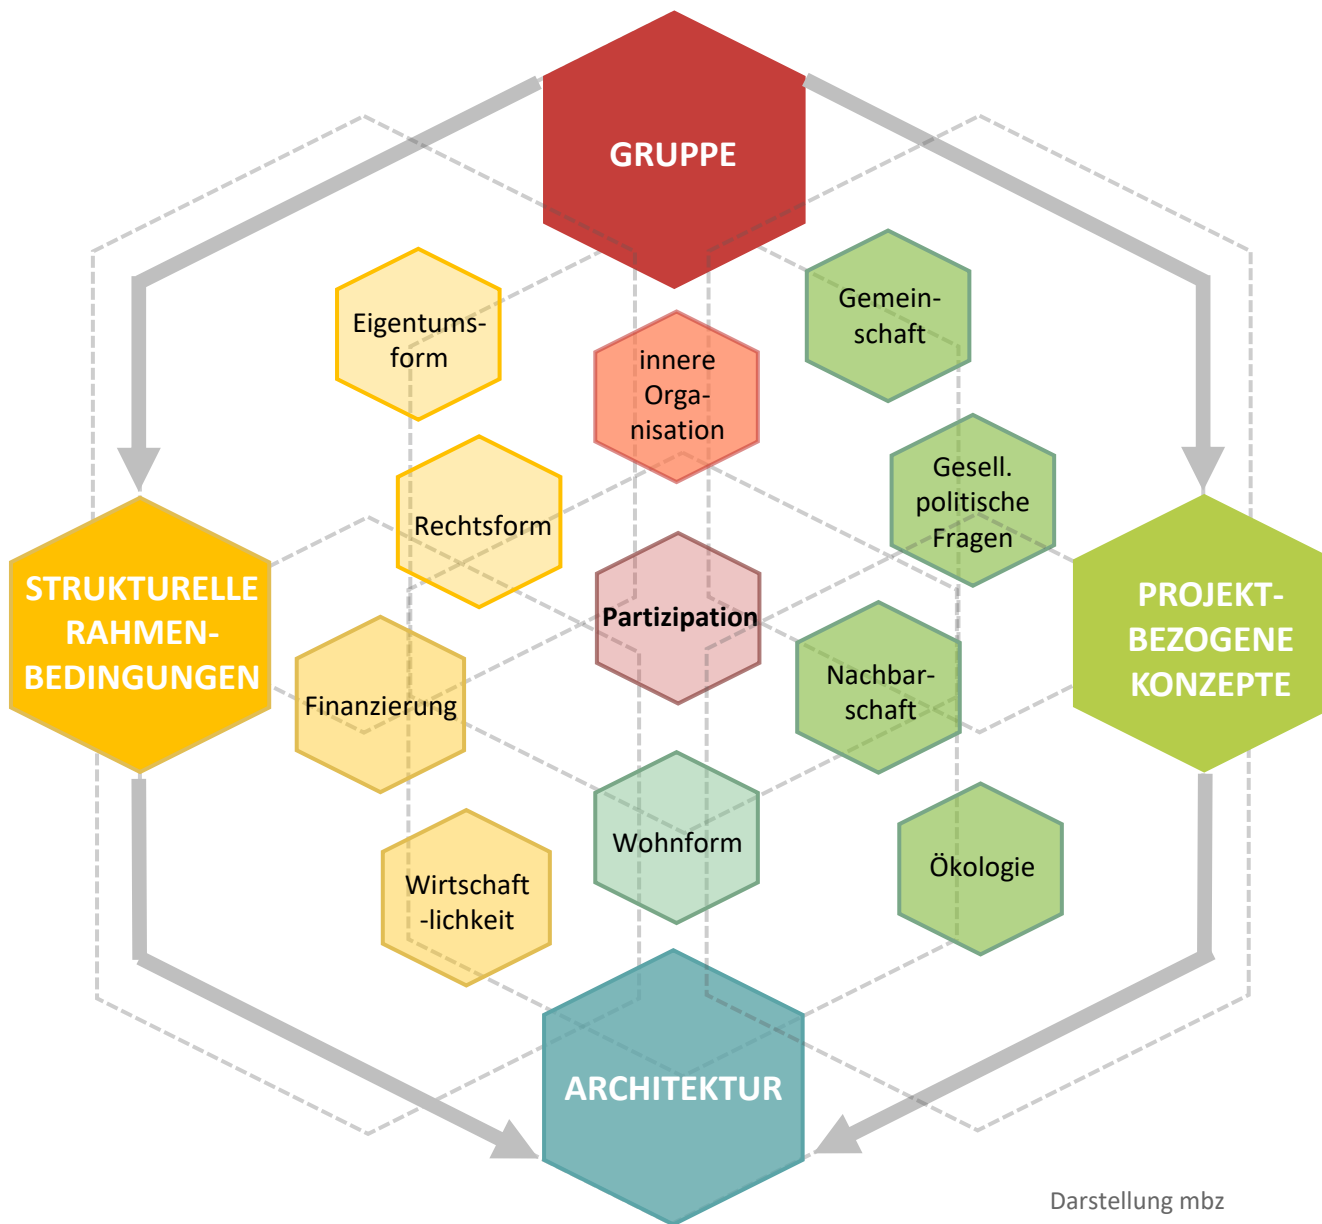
GRUPPE

Eigentumsform

innere Organisation

Gemeinschaft

Rechtsform

Gesell. politische Fragen

STRUKTURELLE RAHMENBEDINGUNGEN

Partizipation

PROJEKTBEZOGENE KONZEPTE

Finanzierung

Nachbarschaft

Wohnform

Wirtschaft -lichkeit

Ökologie

ARCHITEKTUR

Darstellung mbz